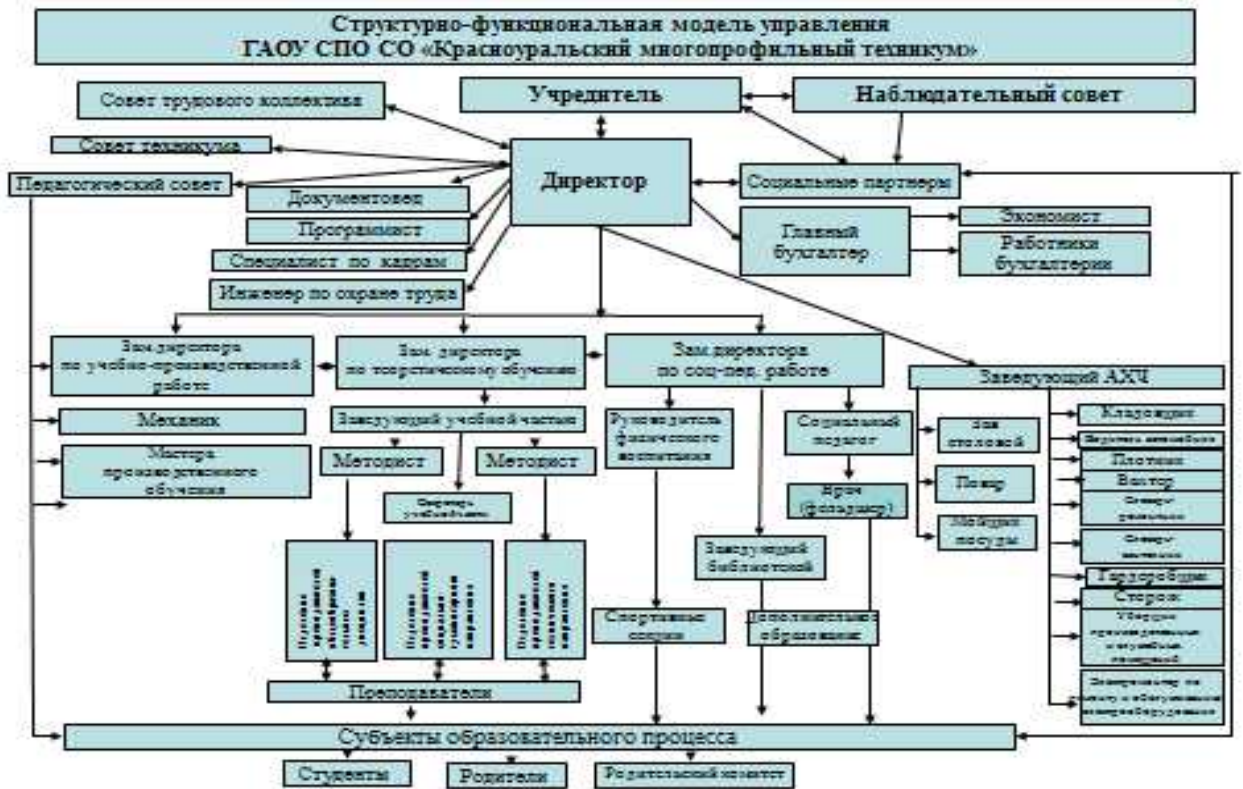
Структурно-функциональная модель управления
ГАОУ СПО СО «Красноуральский многопрофильный техникум»

Совет трудового коллектива

Учредитель

Наблюдательный совет

Совет техникума

Педагогический совет

Директор

Социальные партнеры

Документовед

Программист

Специалист по кадрам

Инженер по охране труда

Главный бухгалтер

Экономист

Работники бухгалтерии

Зам директора по учебно-производственной работе

Зам директора по теоретическому обучению

Зам директора по соц-пед. работе

Заведующий АХЧ

Механик

Мастера производственного обучения

Заведующий учебной частью

Методист

Методист

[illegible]

Руководитель физического воспитания

Социальный педагог

Зав столовой

Повар

Мойщик посуды

Врач (фельдшер)

Кладовщик

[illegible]

Плотник

Вахтер

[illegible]

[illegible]

Гардеробщик

Сторож

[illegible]

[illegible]

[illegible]

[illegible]

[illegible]

Заведующий библиотекой

Спортивные секции

Дополнительное образование

Преподаватели

Субъекты образовательного процесса

Студенты

Родители

Родительский комитет